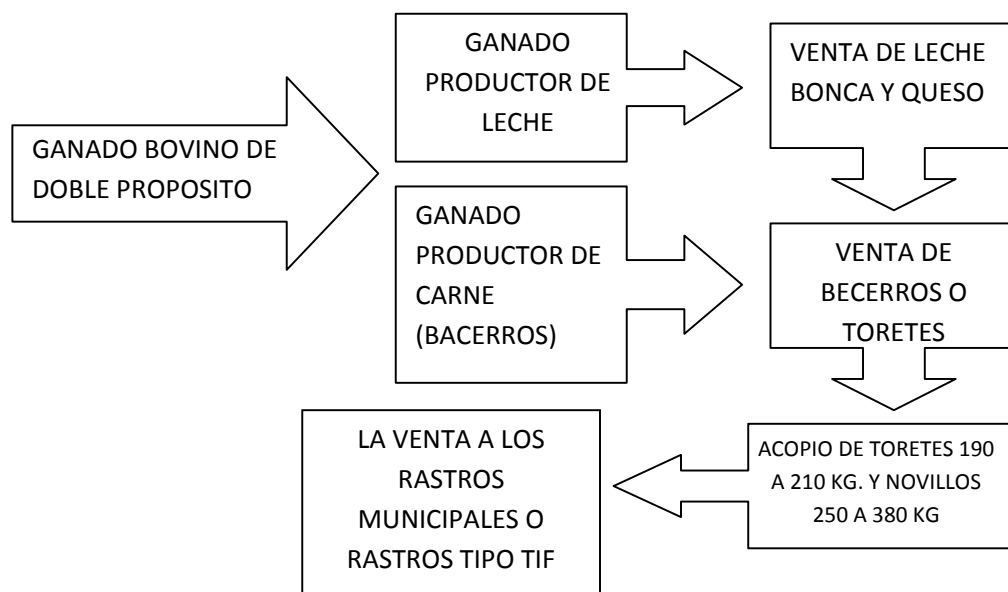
GANADO BOVINO DE DOBLE PROPOSITO

GANADO PRODUCTOR DE LECHE

VENTA DE LECHE BONCA Y QUESO

GANADO PRODUCTOR DE CARNE (BACERROS)

VENTA DE BECERROS O TORETES

ACOPIO DE TORETES 190 A 210 KG. Y NOVILLOS 250 A 380 KG

LA VENTA A LOS RASTROS MUNICIPALES O RASTROS TIPO TIF